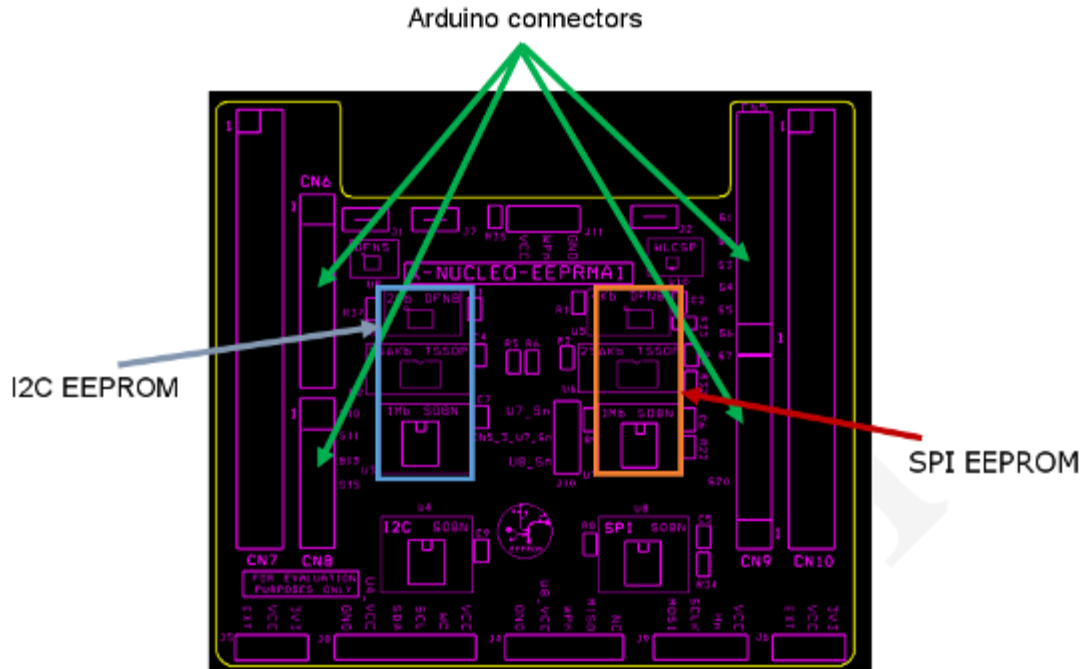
Arduino connectors

I2C EEPROM

SPI EEPROM

CN6

CN7

CN8

CN9

CN10

X-NUCLEO-EEPRMA1

DFN5

WLCSP

2Kb DFN8

2Kb DFN8

64Kb TSSOP

64Kb TSSOP

1Mb SO8N

1Mb SO8N

I2C SO8N

SPI SO8N

U7_Sn

U8_Sn

FOR EVALUATION PURPOSES ONLY

U4_VCC

U8_VCC

VCC

GND

SDA

SCL

WC

MISO

MOSI

SCLK

HOLD

3V3

EXT

J1

J2

J3

J4

J5

J6

J7

J10

J11

R33

R34